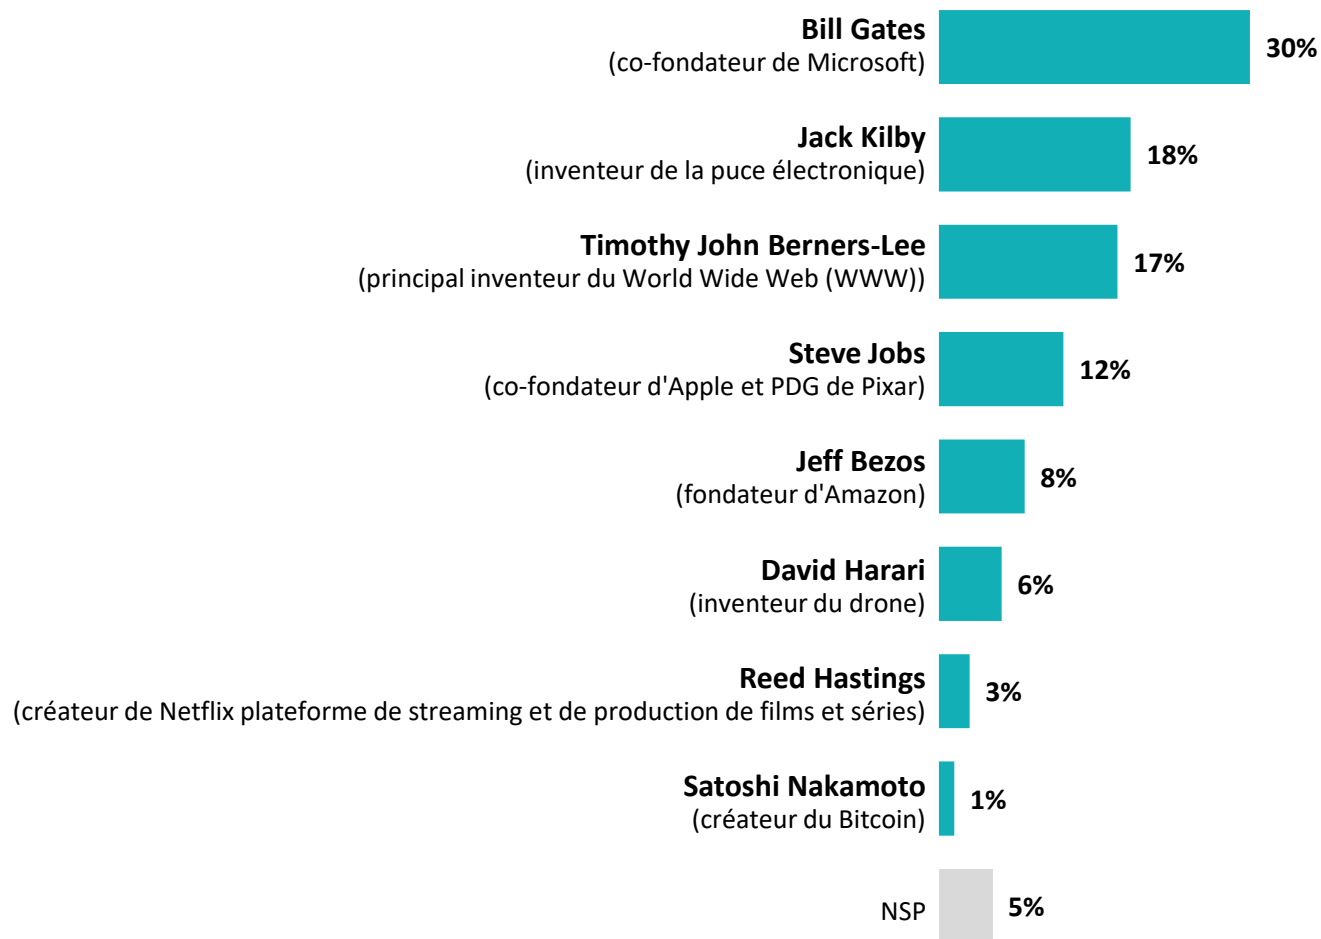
**Bill Gates**
(co-fondateur de Microsoft) 30%

**Jack Kilby**
(inventeur de la puce électronique) 18%

**Timothy John Berners-Lee**
(principal inventeur du World Wide Web (WWW)) 17%

**Steve Jobs**
(co-fondateur d'Apple et PDG de Pixar) 12%

**Jeff Bezos**
(fondateur d'Amazon) 8%

**David Harari**
(inventeur du drone) 6%

**Reed Hastings**
(créateur de Netflix plateforme de streaming et de production de films et séries) 3%

**Satoshi Nakamoto**
(créateur du Bitcoin) 1%

NSP 5%